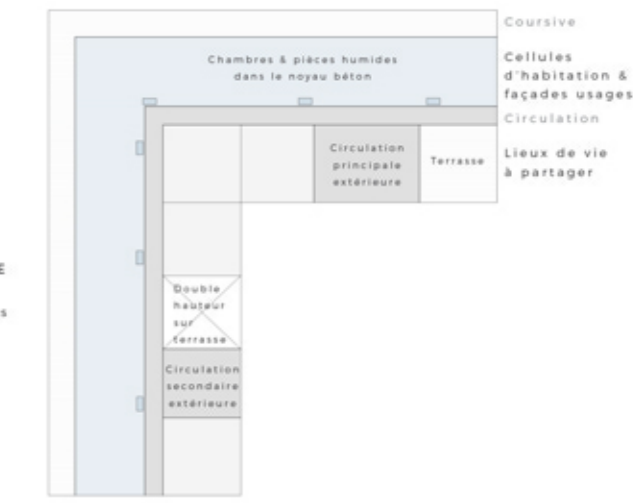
Coursive

Chambres & pièces humides dans le noyau béton

Cellules d'habitation & façades usages

Circulation

Circulation principale extérieure

Terrasse

Lieux de vie à partager

Double hauteur sur terrasse

Circulation secondaire extérieure

E

s